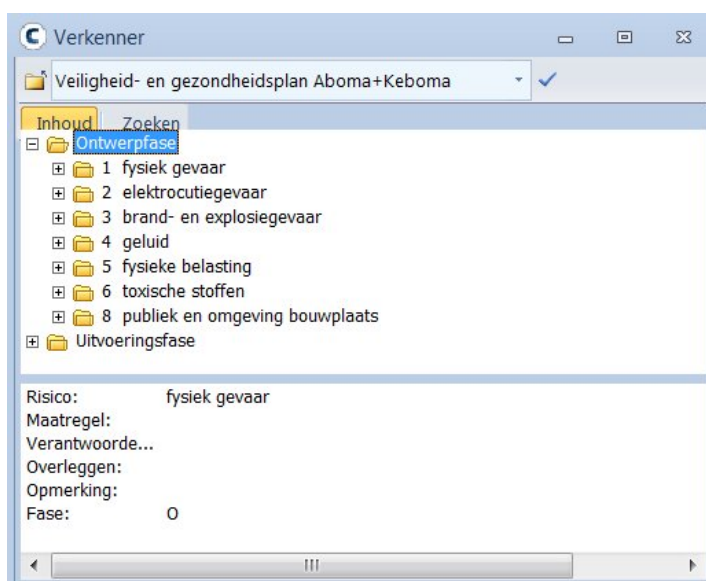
Verkenner

Veiligheid- en gezondheidsplan Aboma+Keboma

Inhoud Zoeken

Ontwerpfase
1 fysiek gevaar
2 elektrocutiegevaar
3 brand- en explosiegevaar
4 geluid
5 fysieke belasting
6 toxische stoffen
8 publiek en omgeving bouwplaats
Uitvoeringsfase

| | |
|---|---|
| Risico: | fysiek gevaar |
| Maatregel: | |
| Verantwoorde... | |
| Overleggen: | |
| Opmerking: | |
| Fase: | O |

III